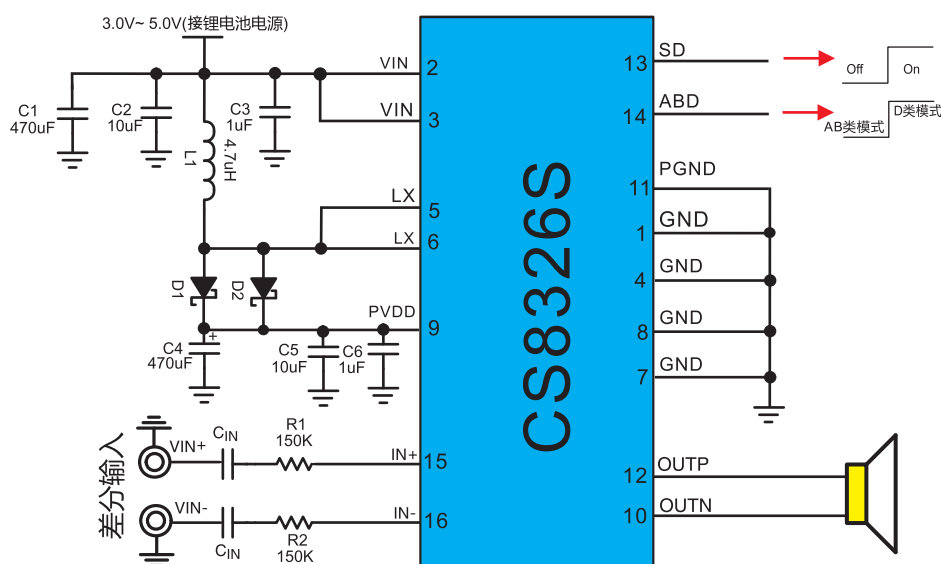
3.0V~ 5.0V(接锂电池电源)

C1
470uF

C2
10uF

L1
4.7uH

C3
1uF

VIN 2

VIN 3

LX 5

LX 6

D1

D2

+

C4
470uF

C5
10uF

C6
1uF

PVDD 9

差分输入

VIN+

$C_{IN}$

R1
150K

IN+ 15

VIN-

$C_{IN}$

R2
150K

IN- 16

CS8326S

13 SD

Off

On

14 ABD

AB类模式

D类模式

11 PGND

1 GND

4 GND

8 GND

7 GND

12 OUTP

10 OUTN